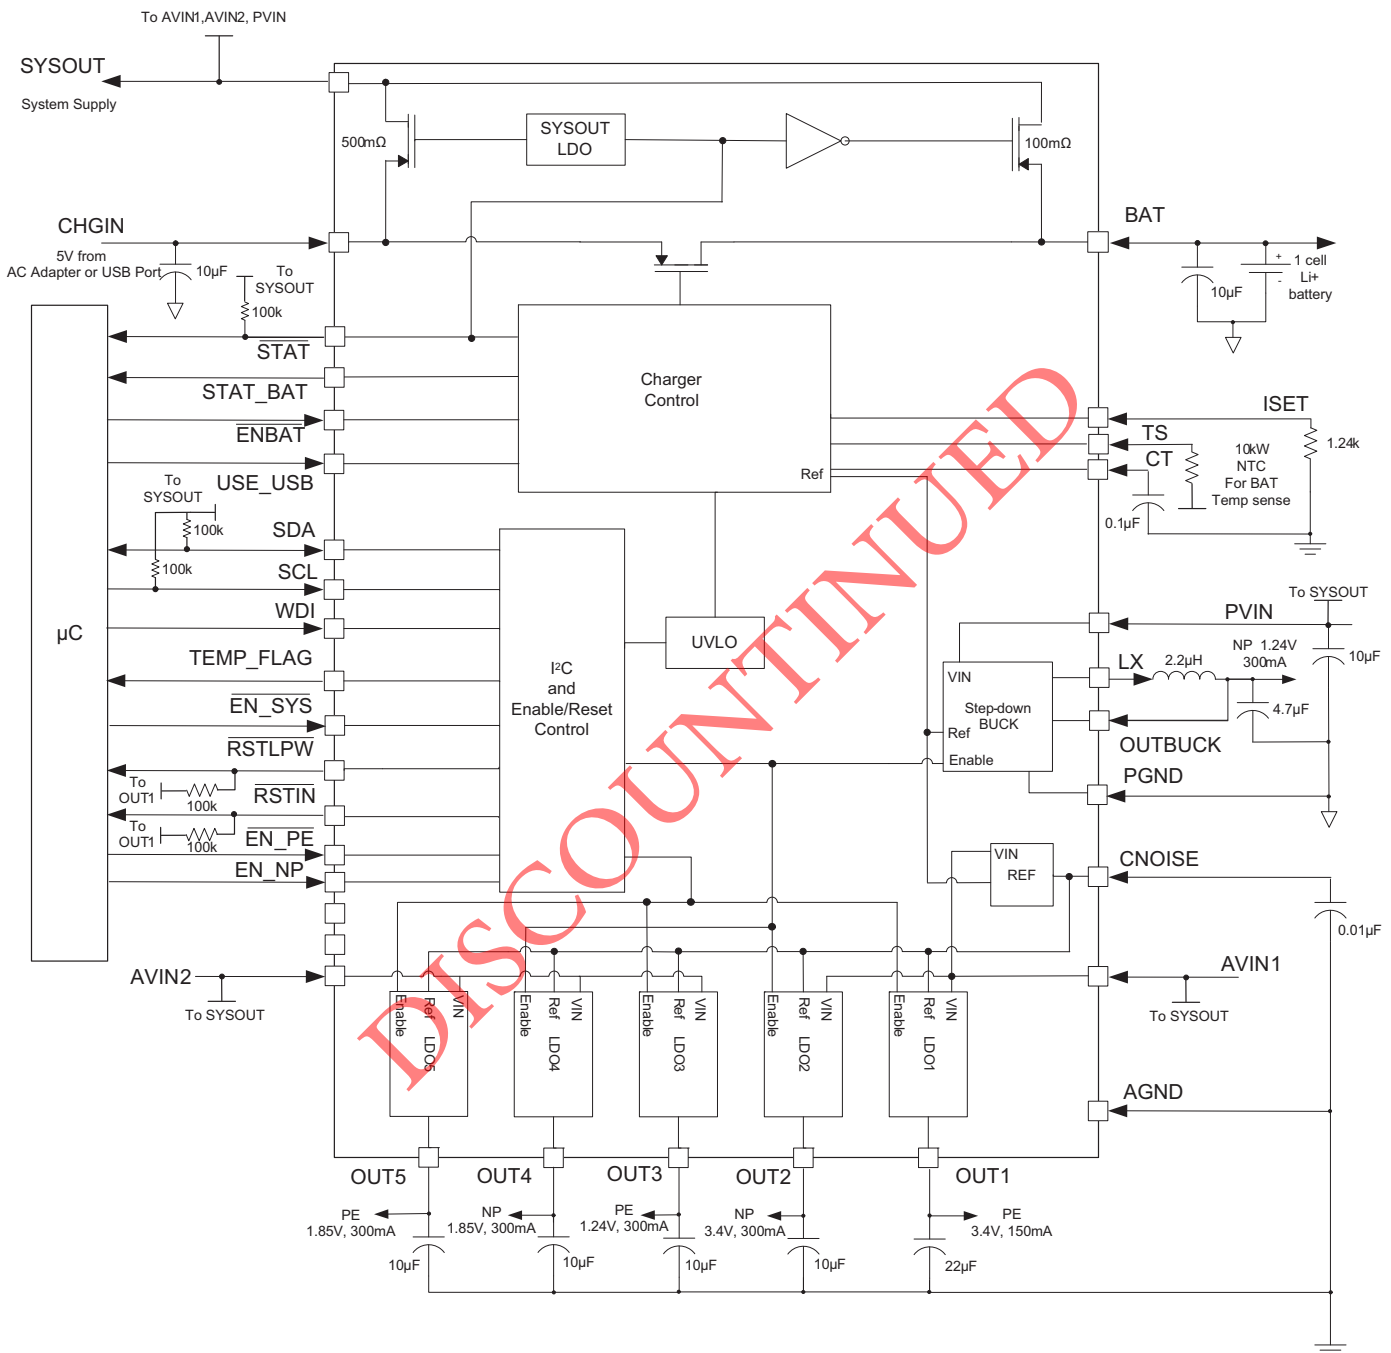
To AVIN1,AVIN2, PVIN

SYSOUT

System Supply

500mΩ

SYSOUT LDO

100mΩ

CHGIN

5V from AC Adapter or USB Port

10µF

To SYSOUT

100k

BAT

1 cell Li+ battery

10µF

STAT

STAT_BAT

Charger Control

ENBAT

ISET

TS

1.24k

CT

10kW NTC For BAT Temp sense

Ref

To SYSOUT

USE_USB

100k

0.1µF

SDA

100k

SCL

To SYSOUT

PVIN

WDI

µC

UVLO

TEMP_FLAG

I²C and Enable/Reset Control

LX

2.2µH

NP 1.24V 300mA

10µF

VIN

Step-down BUCK

4.7µF

EN_SYS

Ref

OUTBUCK

RSTLPW

Enable

PGND

To OUT1

100k

RSTIN

To OUT1

100k

EN_PE

CNOISE

VIN

REF

EN_NP

0.01µF

AVIN2

To SYSOUT

AVIN1

To SYSOUT

Enable Ref VIN LDO5

Enable Ref VIN LDO4

Enable Ref VIN LDO3

Enable Ref VIN LDO2

Enable Ref VIN LDO1

AGND

OUT5

OUT4

OUT3

OUT2

OUT1

PE 1.85V, 300mA

NP 1.85V, 300mA

PE 1.24V, 300mA

NP 3.4V, 300mA

PE 3.4V, 150mA

10µF

10µF

10µF

10µF

22µF

DISCOUNTINUED